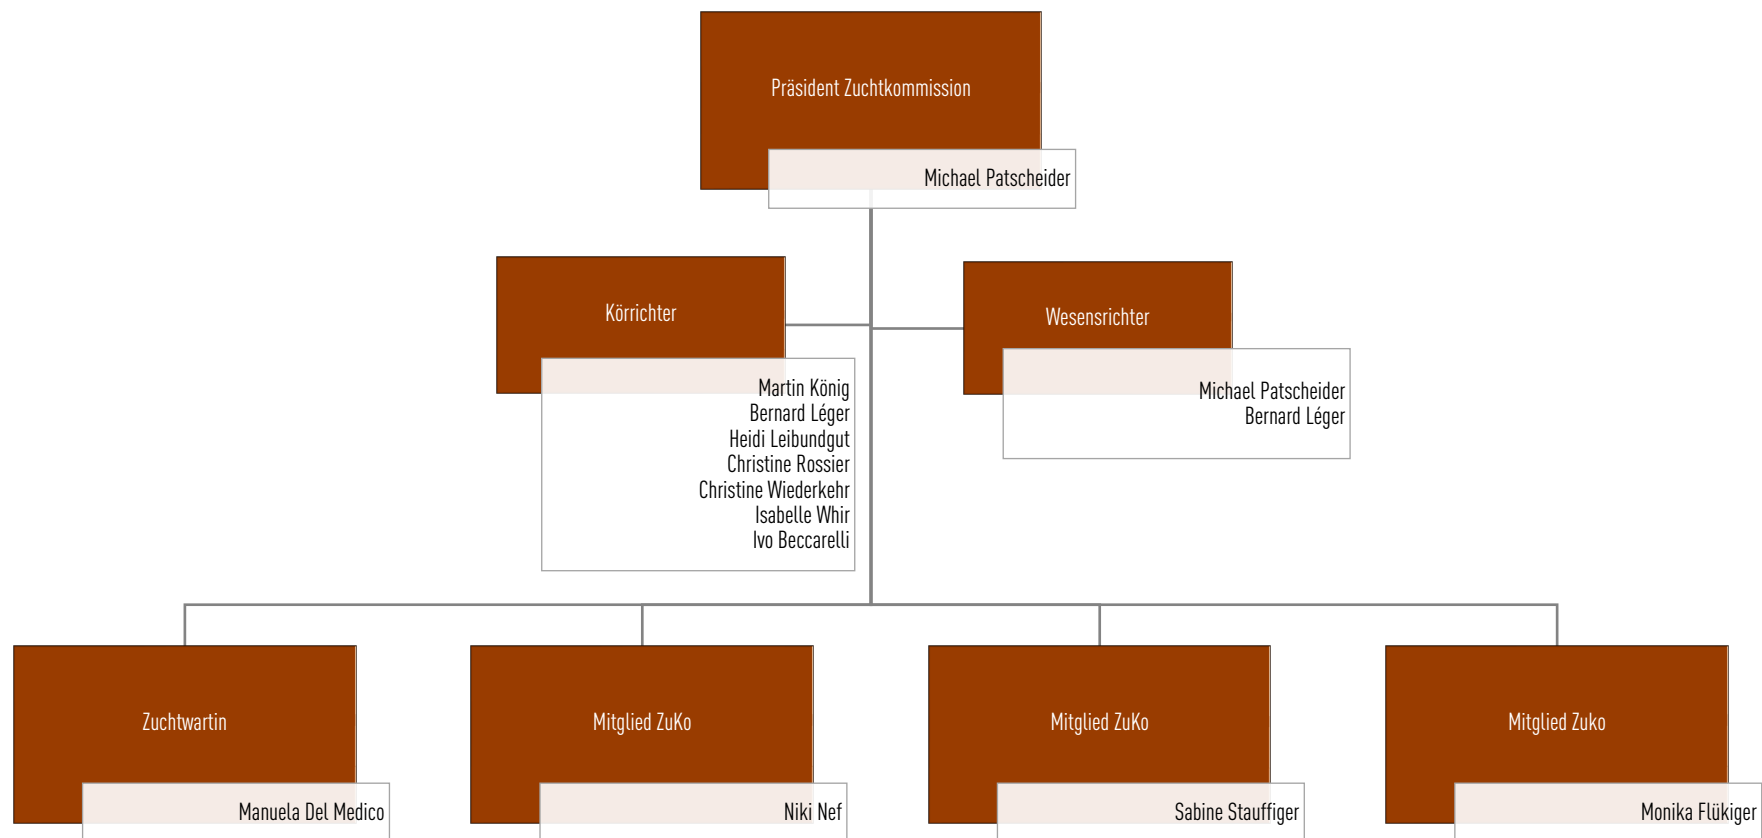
Präsident Zuchtkommission

Michael Patscheider

Körrichter

Martin König
Bernard Léger
Heidi Leibundgut
Christine Rossier
Christine Wiederkehr
Isabelle Whir
Ivo Beccarelli

Wesensrichter

Michael Patscheider
Bernard Léger

Zuchtwartin

Manuela Del Medico

Mitglied ZuKo

Niki Nef

Mitglied ZuKo

Sabine Stauffiger

Mitglied Zuko

Monika Flükiger